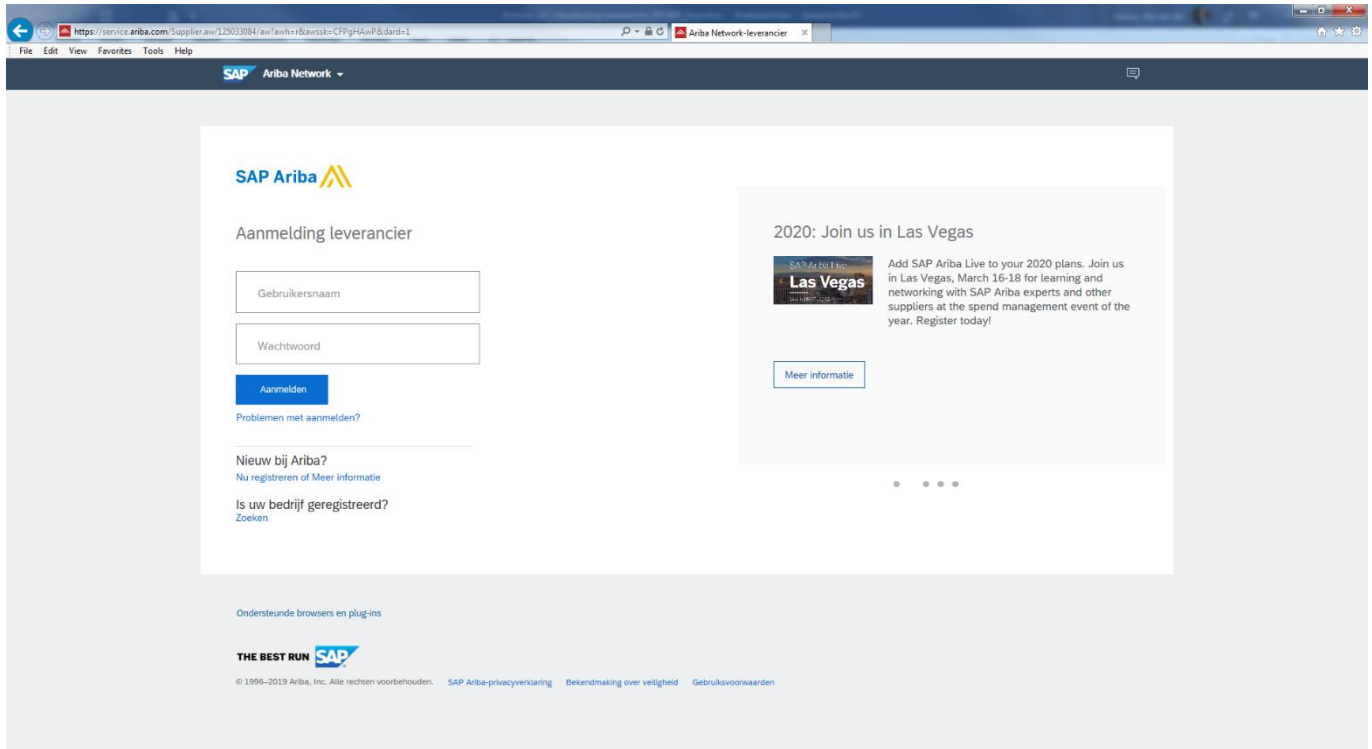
https://service.ariba.com/Supplier.aw/125033084/aw?awh=r&awssk=CFPgHAwP&dard=1

Ariba Network-leverancier

File Edit View Favorites Tools Help

SAP Ariba Network

SAP Ariba

Aanmelding leverancier

Gebruikersnaam

Wachtwoord

Aanmelden

Problemen met aanmelden?

Nieuw bij Ariba?
Nu registreren of Meer informatie

Is uw bedrijf geregistreerd?
Zoeken

2020: Join us in Las Vegas

SAP Ariba Live
Las Vegas

Add SAP Ariba Live to your 2020 plans. Join us in Las Vegas, March 16-18 for learning and networking with SAP Ariba experts and other suppliers at the spend management event of the year. Register today!

Meer informatie

Ondersteunde browsers en plug-ins

THE BEST RUN SAP

© 1996–2019 Ariba, Inc. Alle rechten voorbehouden. SAP Ariba-privacyverklaring Bekendmaking over veiligheid Gebruiksvoorwaarden